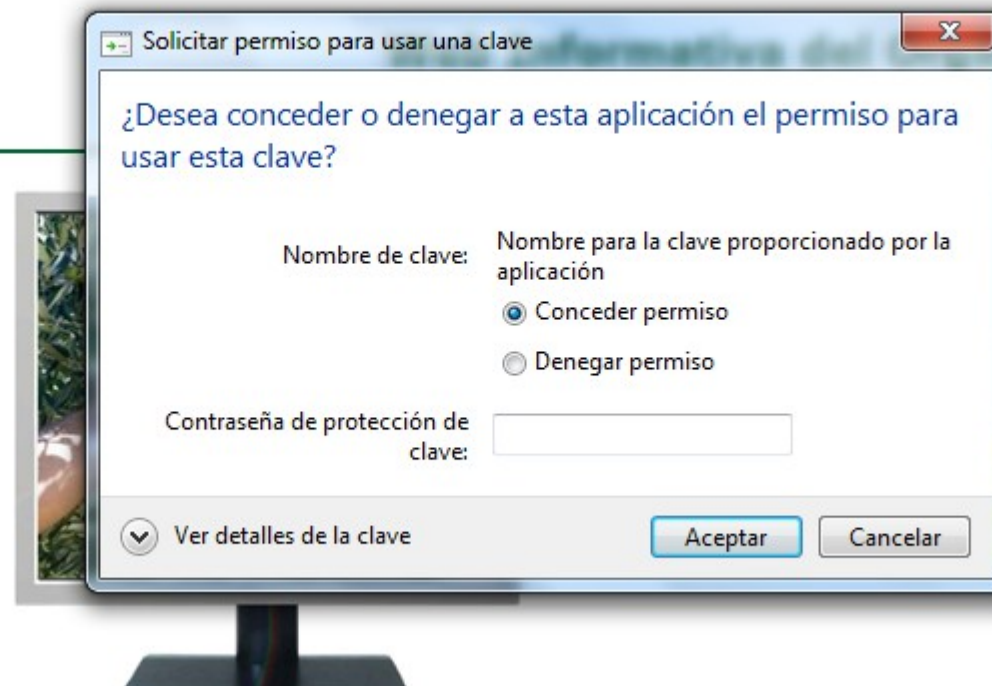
Solicitar permiso para usar una clave

¿Desea conceder o denegar a esta aplicación el permiso para usar esta clave?

Nombre de clave: Nombre para la clave proporcionado por la aplicación

Conceder permiso

Denegar permiso

Contraseña de protección de clave:

Ver detalles de la clave

Aceptar

Cancelar